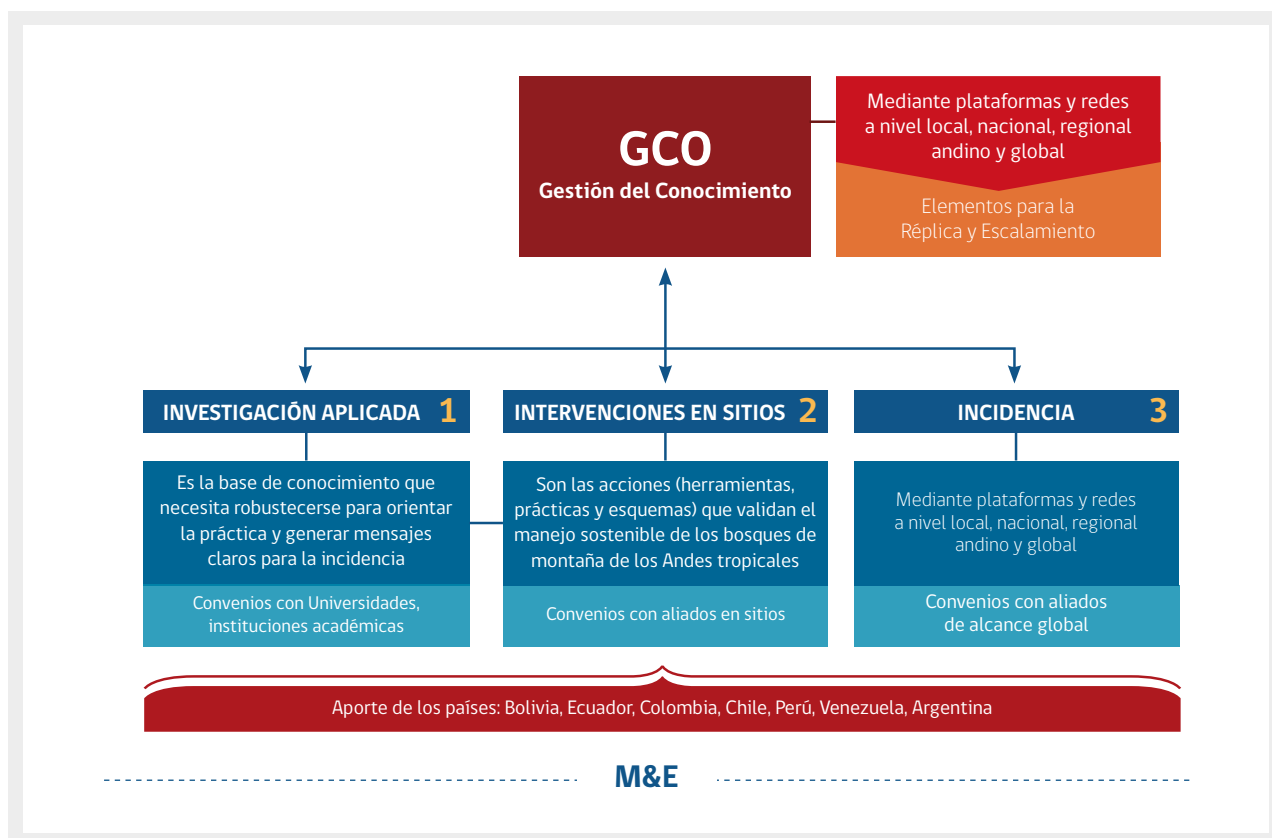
GCO
Gestión del Conocimiento

Mediante plataformas y redes a nivel local, nacional, regional andino y global

Elementos para la Réplica y Escalamiento

INVESTIGACIÓN APLICADA 1

Es la base de conocimiento que necesita robustecerse para orientar la práctica y generar mensajes claros para la incidencia

Convenios con Universidades, instituciones académicas

INTERVENCIONES EN SITIOS 2

Son las acciones (herramientas, prácticas y esquemas) que validan el manejo sostenible de los bosques de montaña de los Andes tropicales

Convenios con aliados en sitios

INCIDENCIA 3

Mediante plataformas y redes a nivel local, nacional, regional andino y global

Convenios con aliados de alcance global

Aporte de los países: Bolivia, Ecuador, Colombia, Chile, Perú, Venezuela, Argentina

M&E